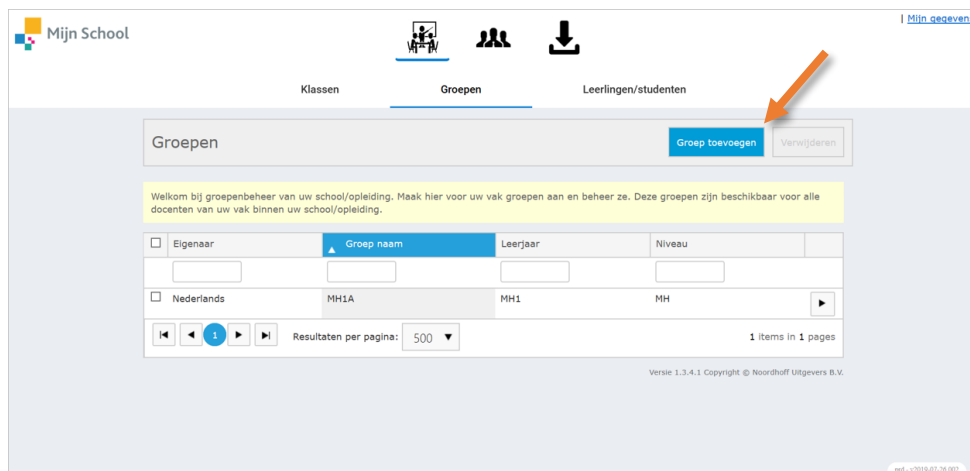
Mijn School

| Mijn gegeven

Klassen Groepen Leerlingen/studenten

Groepen

Groep toevoegen Verwijderen

Welkom bij groepenbeheer van uw school/opleiding. Maak hier voor uw vak groepen aan en beheer ze. Deze groepen zijn beschikbaar voor alle docenten van uw vak binnen uw school/opleiding.

| | Eigenaar | Groep naam | Leerjaar | Niveau | |
|---|---|---|---|---|---|
| | | | | | |
| | Nederlands | MH1A | MH1 | MH | ▶ |

1

Resultaten per pagina: 500

1 items in 1 pages

Versie 1.3.4.1 Copyright © Noordhoff Uitgevers B.V.

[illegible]